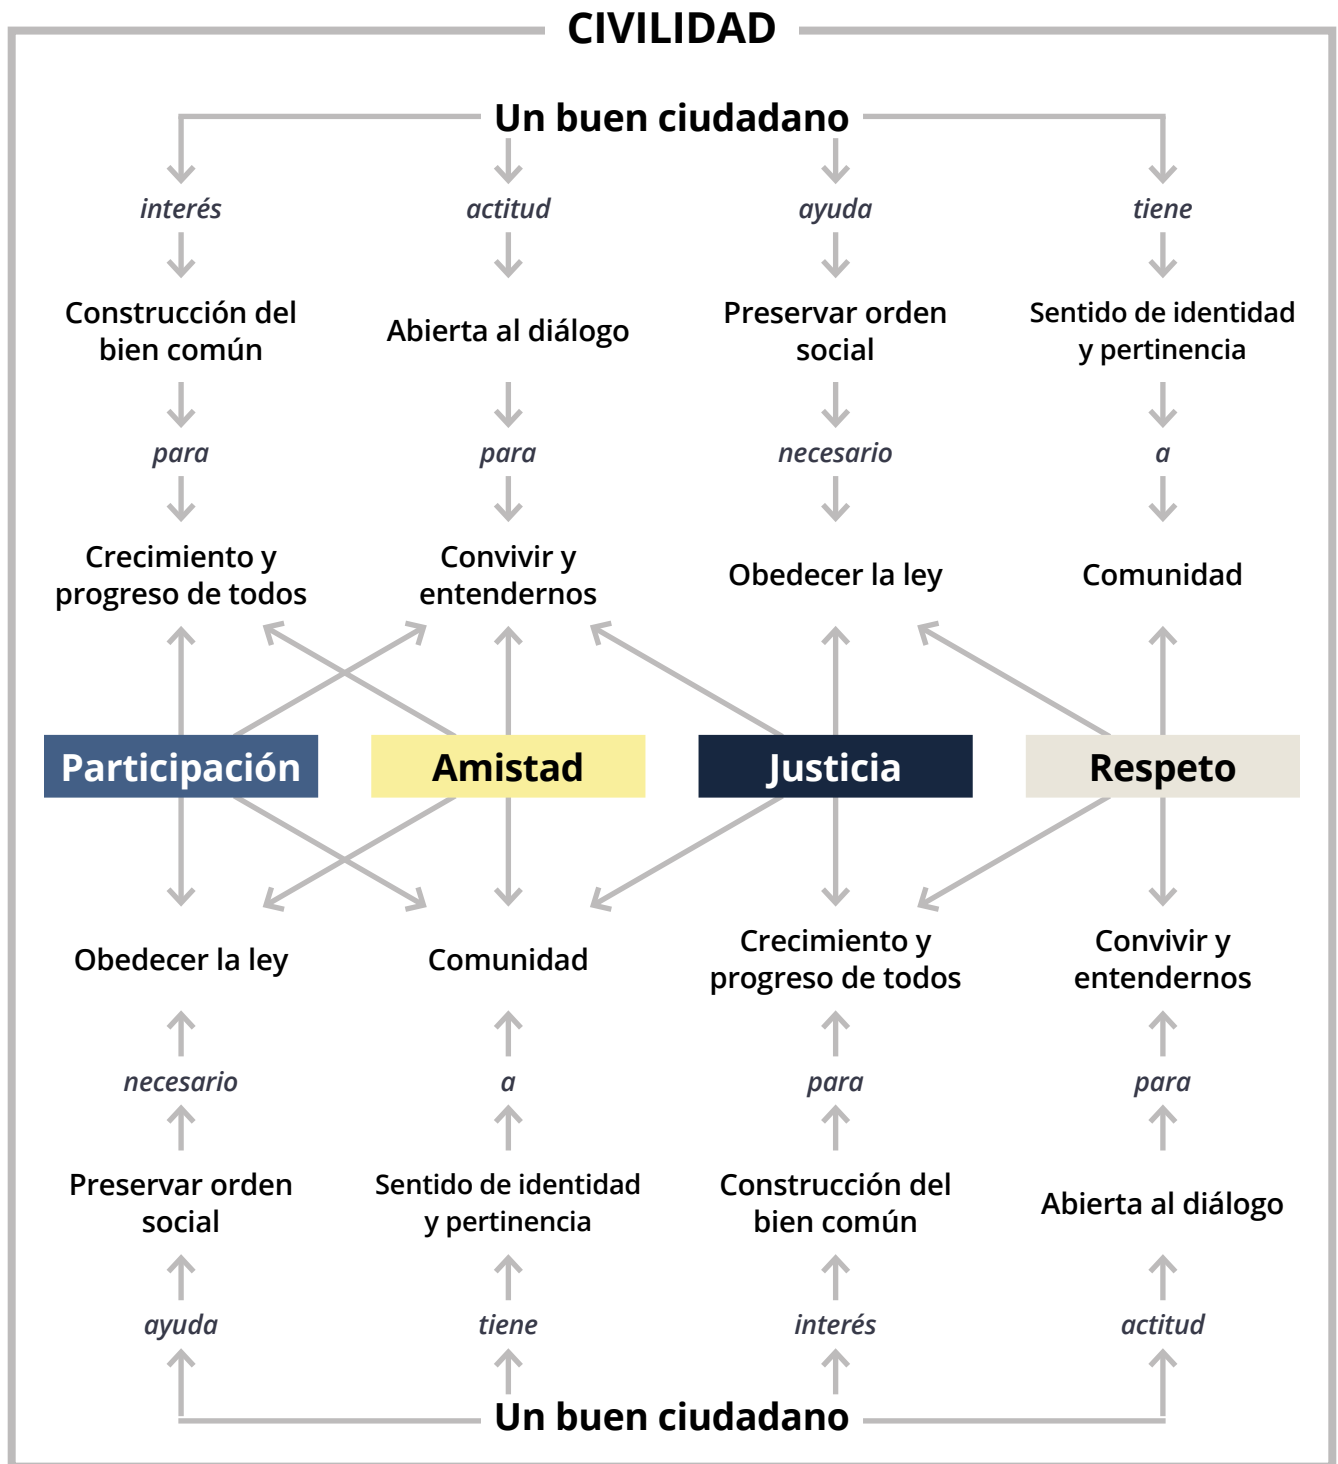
CIVILIDAD

Un buen ciudadano

interés

Construcción del bien común

para

Crecimiento y progreso de todos

actitud

Abierta al diálogo

para

Convivir y entendernos

ayuda

Preservar orden social

necesario

Obedecer la ley

tiene

Sentido de identidad y pertinencia

a

Comunidad

Participación

Amistad

Justicia

Respeto

Obedecer la ley

necesario

Preservar orden social

ayuda

Comunidad

a

Sentido de identidad y pertinencia

tiene

Crecimiento y progreso de todos

para

Construcción del bien común

interés

Convivir y entendernos

para

Abierta al diálogo

actitud

Un buen ciudadano